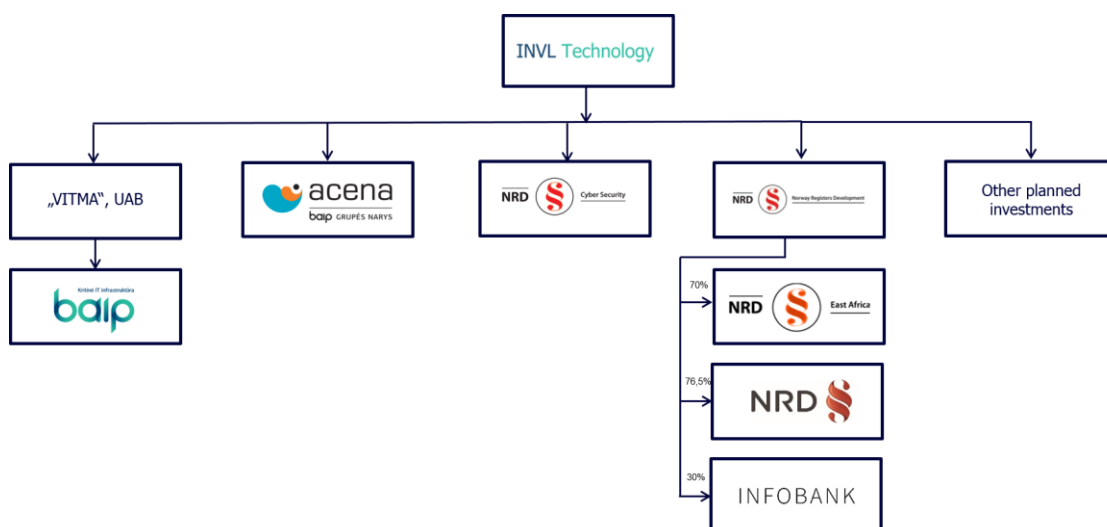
INVL Technology

„VITMA“, UAB

Kritinė IT infrastruktūra
baip

acena
baip GRUPĖS NARYS

NRD Cyber Security

NRD Norway Registers Development

Other planned investments

70%

NRD East Africa

76,5%

NRD

30%

INFOBANK